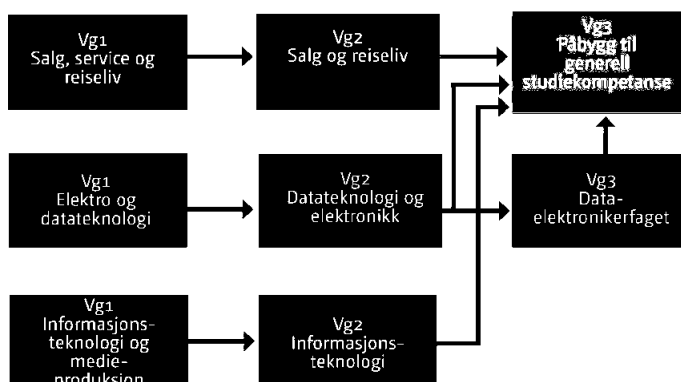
Vg1
Salg, service og reiseliv

Vg2
Salg og reiseliv

Vg3
Påbygg til generell studiekompetanse

Vg1
Elektro og datateknologi

Vg2
Datateknologi og elektronikk

Vg3
Data-elektronikerfaget

Vg1
Informasjons-teknologi og medie-produksjon

Vg2
Informasjons-teknologi